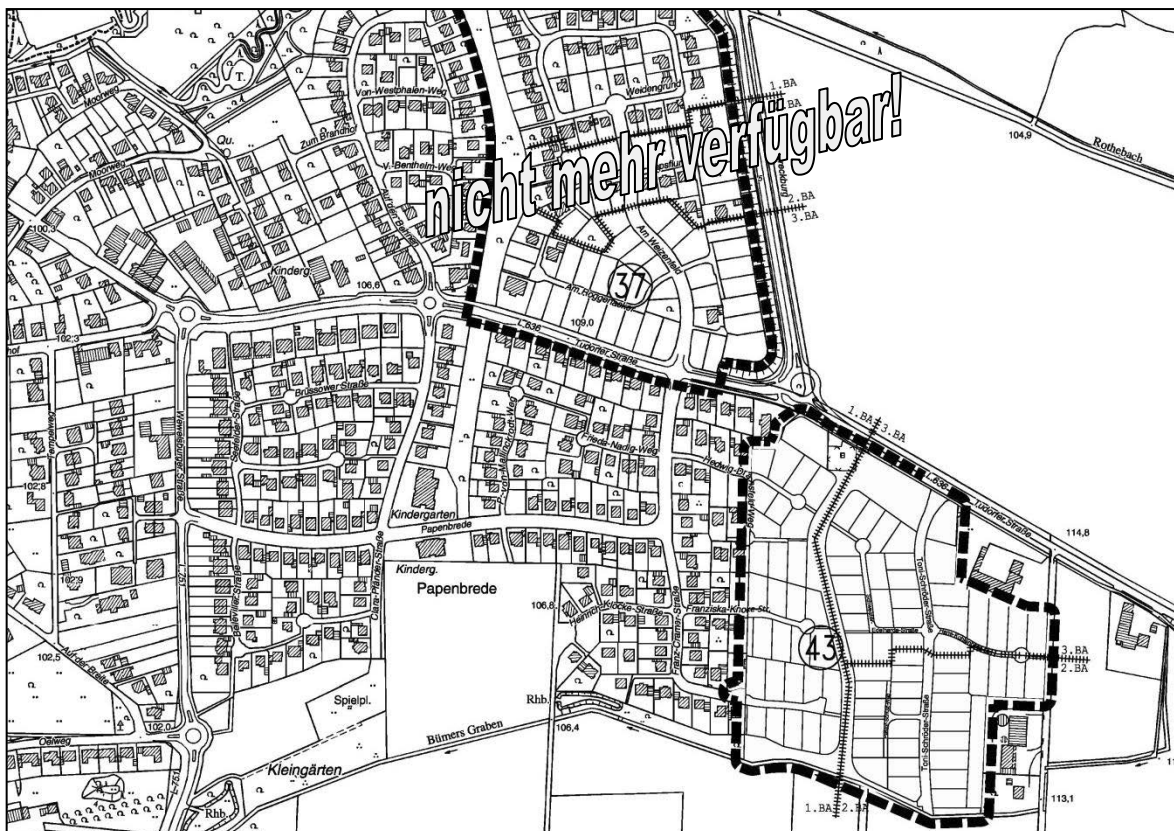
nicht mehr verfügbar!

T.
Moorweg
Qu.
Von-Westphalen-Weg
Zum Brandhof
V.-Bentheim-Weg
Moorweg
100,3
Kinderg.
106,6
Weidengrund
1.BA
2.BA
3.BA
Am Weidenfeld
Am Roggenfeld
37
109,0
L 636
Tudorfer Straße
104,9
Rothebach
102,3
Brüssower Straße
Frieda-Nadig-Weg
Hedwig-Dransfeld-Weg
1.BA
3.BA
L 636
Tudorfer Straße
114,8
102,8
Kindergarten
Papenbrede
Kinderg.
Papenbrede
106,6
Heinrich-Krücke-Straße
Franziska-Knorre-Str.
Toni-Schröder-Straße
43
3.BA
2.BA
102,9
102,5
Auf der Breite
Spielpl.
Rhb.
106,4
Bümers Graben
102,0
Kleingärten
Rhb.
1.BA
2.BA
113,1